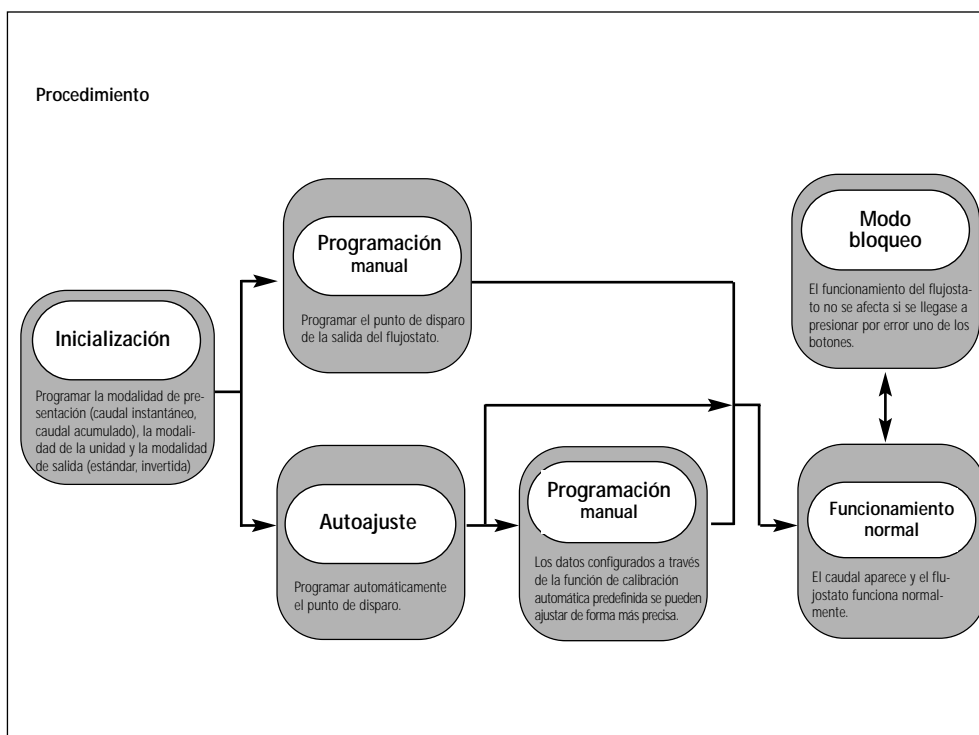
Procedimiento

Inicialización

Programar la modalidad de presentación (caudal instantáneo, caudal acumulado), la modalidad de la unidad y la modalidad de salida (estándar, invertida)

Programación manual

Programar el punto de disparo de la salida del flujostato.

Autoajuste

Programar automáticamente el punto de disparo.

Programación manual

Los datos configurados a través de la función de calibración automática predefinida se pueden ajustar de forma más precisa.

Modo bloqueo

El funcionamiento del flujostato no se afecta si se llegase a presionar por error uno de los botones.

Funcionamiento normal

El caudal aparece y el flujostato funciona normalmente.